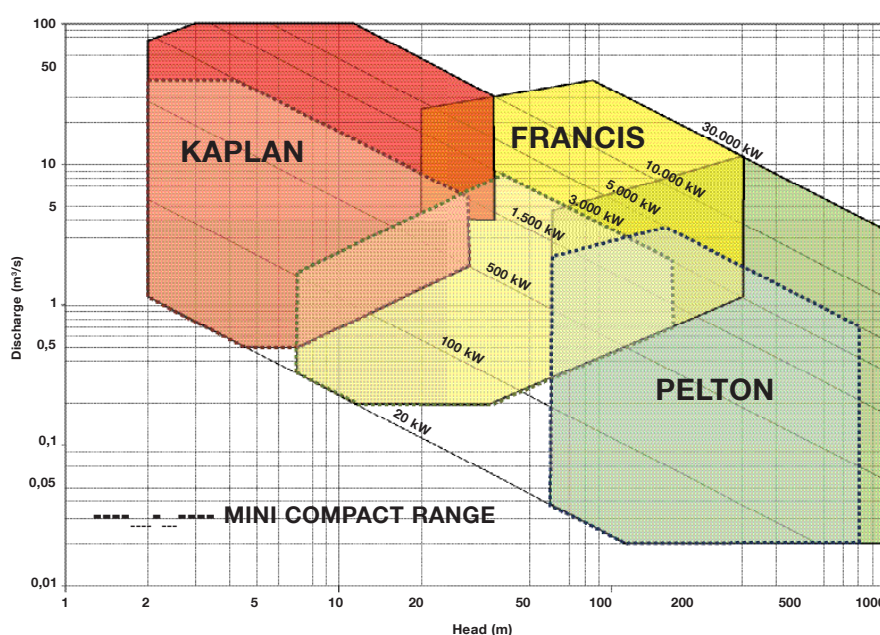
KAPLAN

FRANCIS

PELTON

30.000 kW

10.000 kW

5.000 kW

3.000 kW

1.500 kW

500 kW

100 kW

20 kW

MINI COMPACT RANGE

Discharge (m³/s)

100
50
10
5
1
0,5
0,1
0,05
0,01

1
2
5
10
20
50
100
200
500
1000

Head (m)